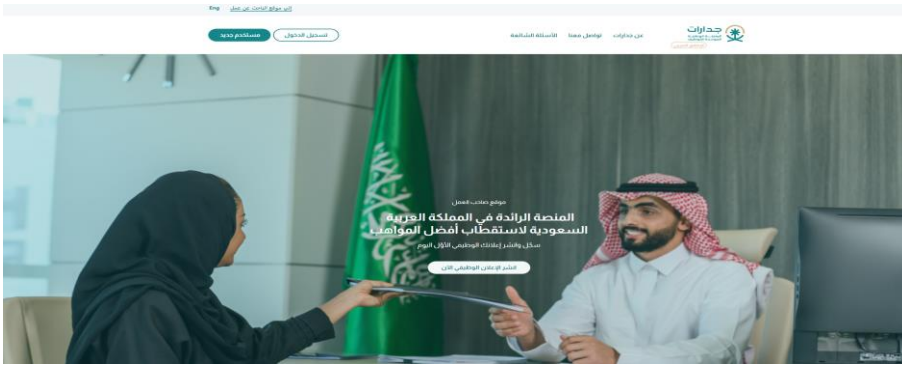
إلى موقع الباحث عن عمل Eng

جدارات

عن جدارات تواصل معنا الأسئلة الشائعة

تسجيل الدخول مستخدم جديد

موقع صاحب العمل

المنصة الرائدة في المملكة العربية السعودية لاستقطاب أفضل المواهب

سجل وانشر إعلانك الوظيفي الأول اليوم

انشر الإعلان الوظيفي الآن